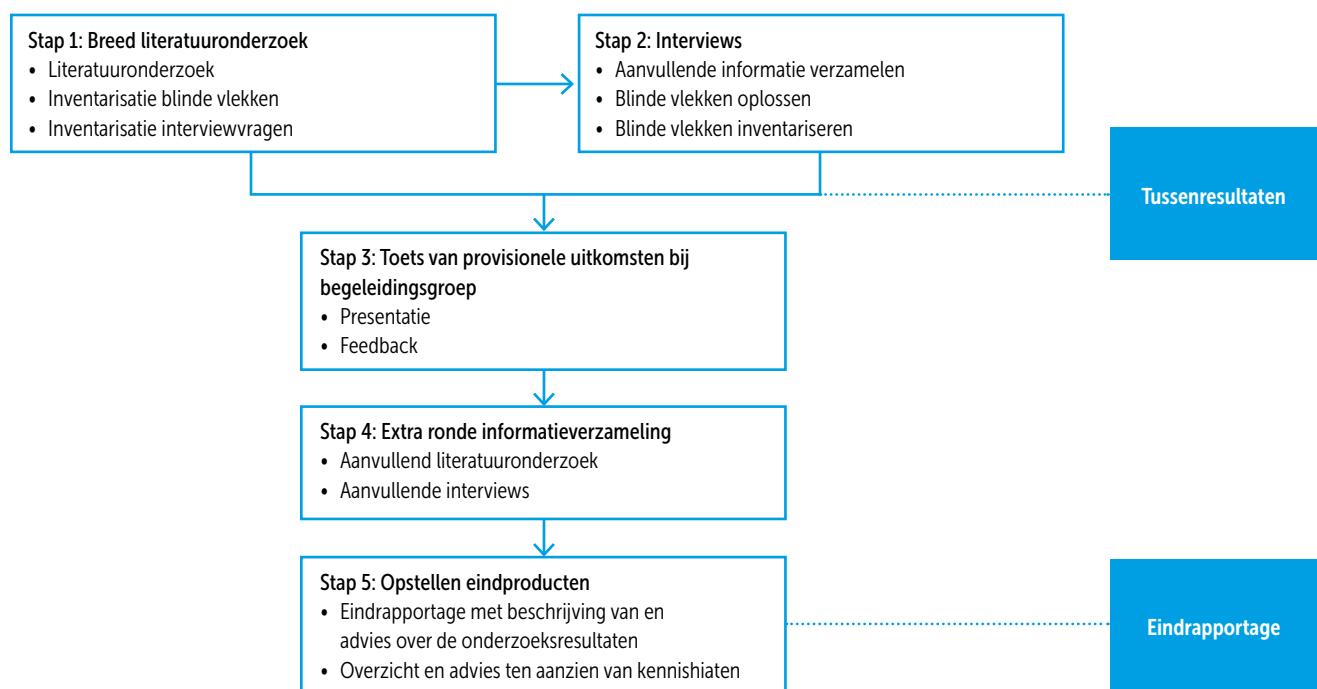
Stap 1: Breed literatuuronderzoek
• Literatuuronderzoek
• Inventarisatie blinde vlekken
• Inventarisatie interviewvragen

Stap 2: Interviews
• Aanvullende informatie verzamelen
• Blinde vlekken oplossen
• Blinde vlekken inventariseren

Tussenresultaten

Stap 3: Toets van provisionele uitkomsten bij begeleidingsgroep
• Presentatie
• Feedback

Stap 4: Extra ronde informatieverzameling
• Aanvullend literatuuronderzoek
• Aanvullende interviews

Stap 5: Opstellen eindproducten
• Eindrapportage met beschrijving van en advies over de onderzoeksresultaten
• Overzicht en advies ten aanzien van kennishiaten

Eindrapportage